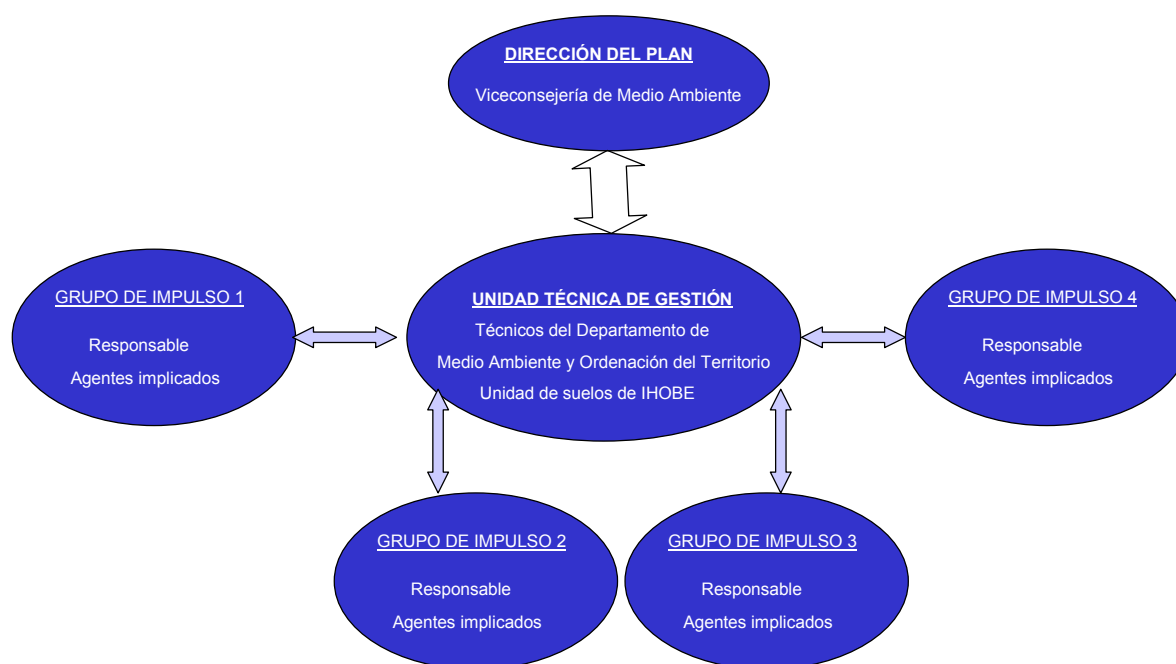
DIRECCIÓN DEL PLAN

Viceconsejería de Medio Ambiente

GRUPO DE IMPULSO 1

Responsable

Agentes implicados

UNIDAD TÉCNICA DE GESTIÓN

Técnicos del Departamento de

Medio Ambiente y Ordenación del Territorio

Unidad de suelos de IHOBE

GRUPO DE IMPULSO 4

Responsable

Agentes implicados

GRUPO DE IMPULSO 2

Responsable

Agentes implicados

GRUPO DE IMPULSO 3

Responsable

Agentes implicados